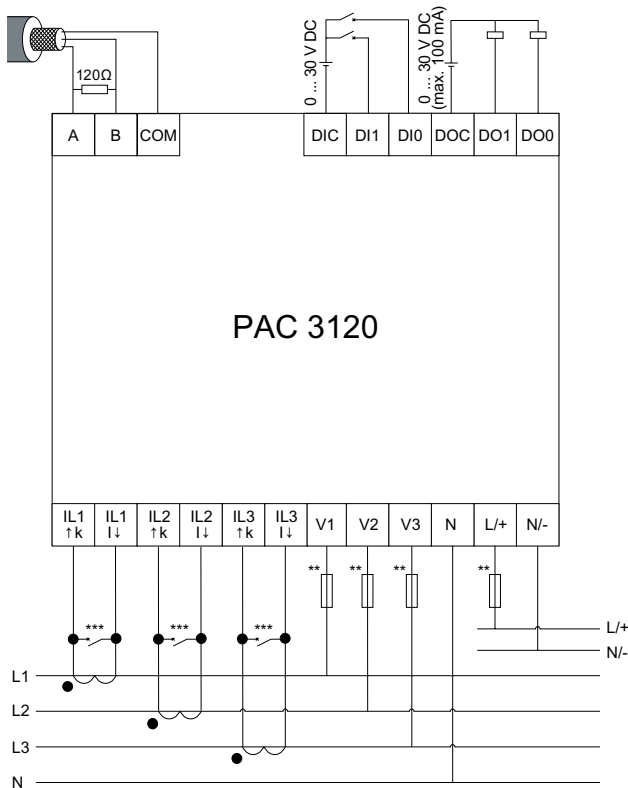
120Ω

0 ... 30 V DC

0 ... 30 V DC
(max. 100 mA)

A
B
COM
DIC
DI1
DI0
DOC
DO1
DO0

PAC 3120

| IL1 ↑k | IL1 l↓ | IL2 ↑k | IL2 l↓ | IL3 ↑k | IL3 l↓ | V1 | V2 | V3 | N | L/+ | N/- |
|---|---|---|---|---|---|---|---|---|---|---|---|

***
***
***
**
**
**
**

L/+
N/-

L1
L2
L3
N